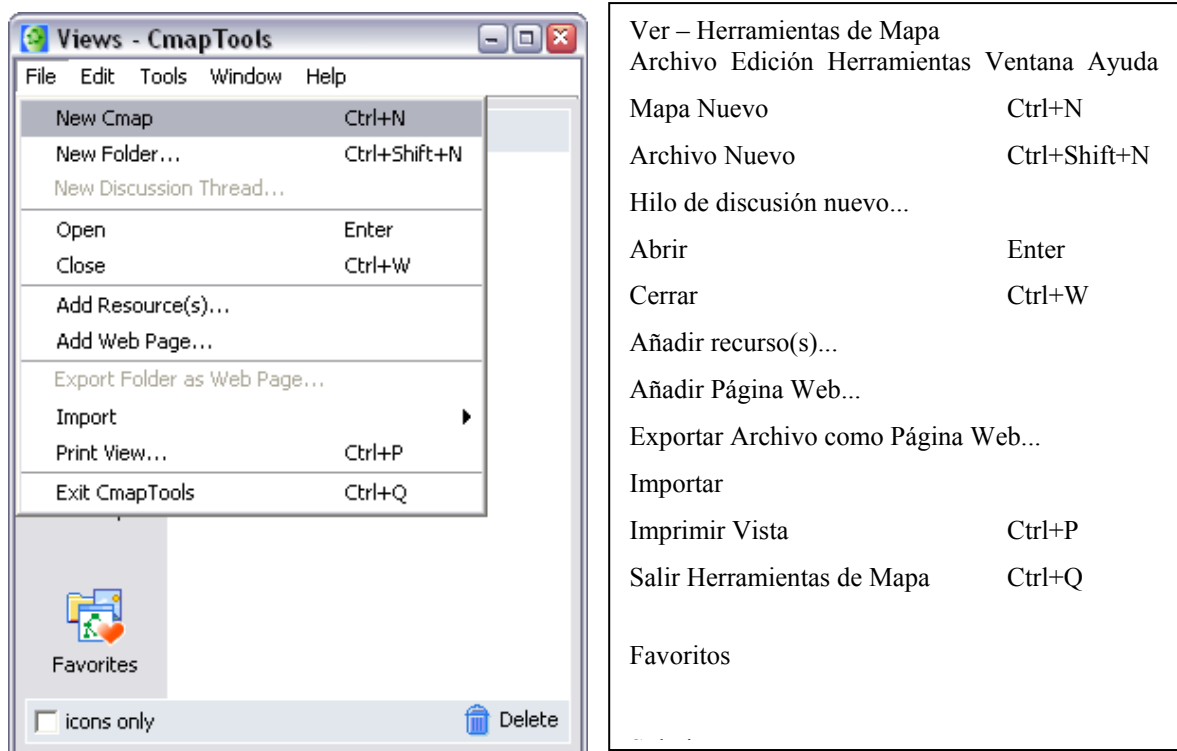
Views - CmapTools

File Edit Tools Window Help

| | |
|---|---|
| New Cmap | Ctrl+N |
| New Folder... | Ctrl+Shift+N |
| New Discussion Thread... | |
| Open | Enter |
| Close | Ctrl+W |
| Add Resource(s)... | |
| Add Web Page... | |
| Export Folder as Web Page... | |
| Import | |
| Print View... | Ctrl+P |
| Exit CmapTools | Ctrl+Q |

Favorites

icons only

Delete

Ver – Herramientas de Mapa

Archivo Edición Herramientas Ventana Ayuda

| | |
|---|---|
| Mapa Nuevo | Ctrl+N |
| Archivo Nuevo | Ctrl+Shift+N |
| Hilo de discusión nuevo... | |
| Abrir | Enter |
| Cerrar | Ctrl+W |
| Añadir recurso(s)... | |
| Añadir Página Web... | |
| Exportar Archivo como Página Web... | |
| Importar | |
| Imprimir Vista | Ctrl+P |
| Salir Herramientas de Mapa | Ctrl+Q |

Favoritos

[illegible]